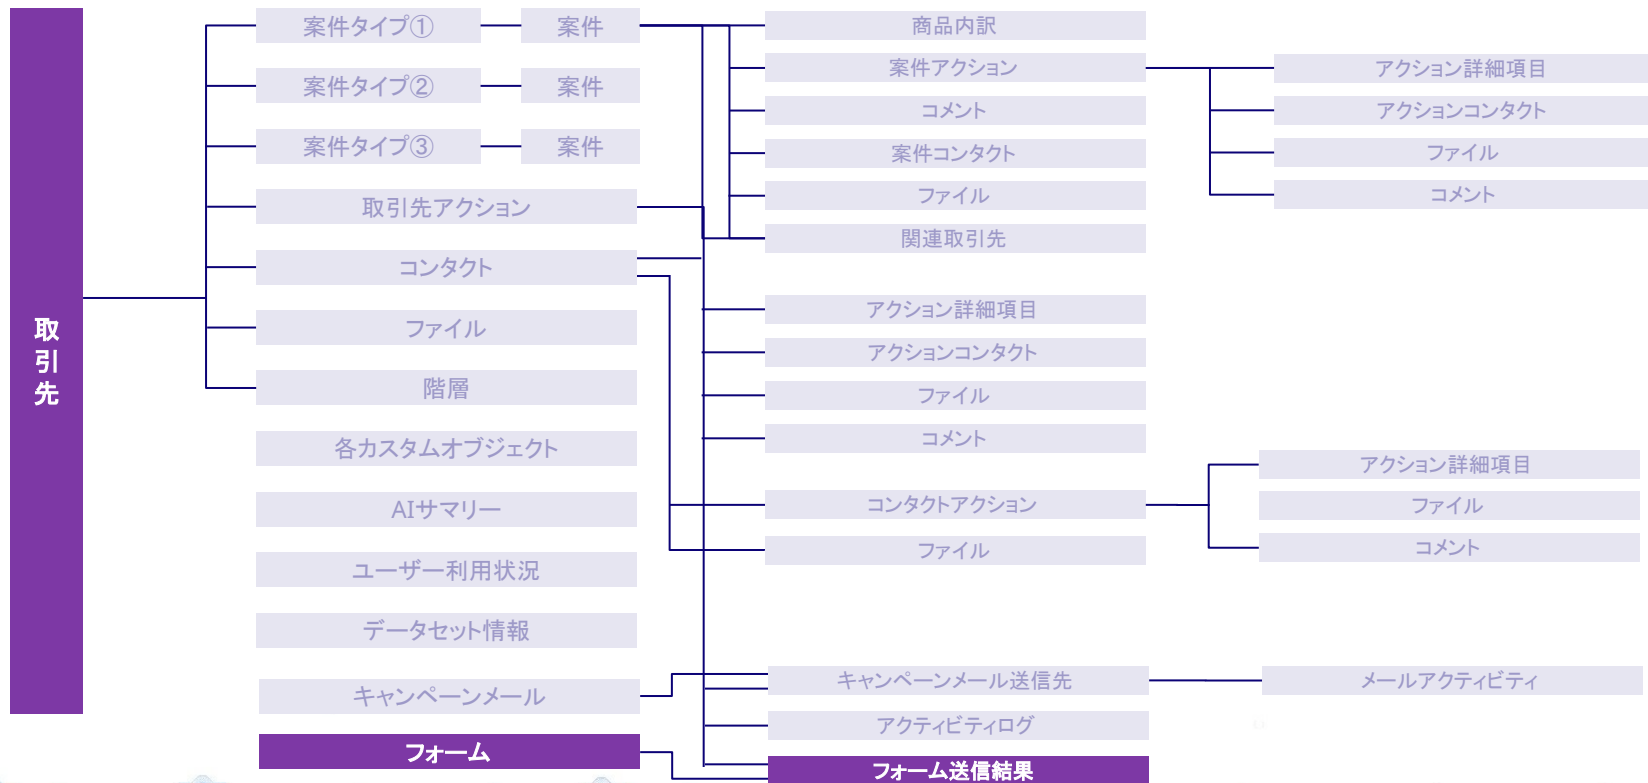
取引先

案件タイプ①
案件
案件タイプ②
案件
案件タイプ③
案件
取引先アクション
コンタクト
ファイル
階層
各カスタムオブジェクト
AIサマリー
ユーザー利用状況
データセット情報
キャンペーンメール
フォーム

商品内訳
案件アクション
コメント
案件コンタクト
ファイル
関連取引先
アクション詳細項目
アクションコンタクト
ファイル
コメント
コンタクトアクション
ファイル
キャンペーンメール送信先
アクティビティログ
フォーム送信結果

アクション詳細項目
アクションコンタクト
ファイル
コメント
アクション詳細項目
ファイル
コメント
メールアクティビティ